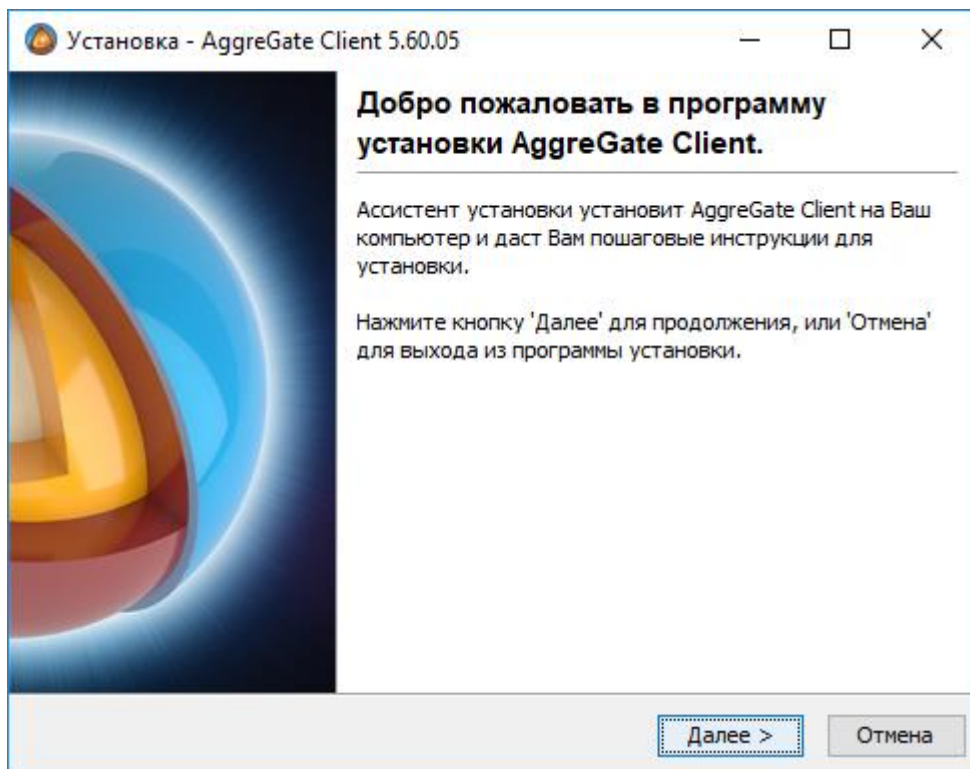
Установка - AggreGate Client 5.60.05

Добро пожаловать в программу установки AggreGate Client.

Ассистент установки установит AggreGate Client на Ваш компьютер и даст Вам пошаговые инструкции для установки.

Нажмите кнопку 'Далее' для продолжения, или 'Отмена' для выхода из программы установки.

Далее >

Отмена